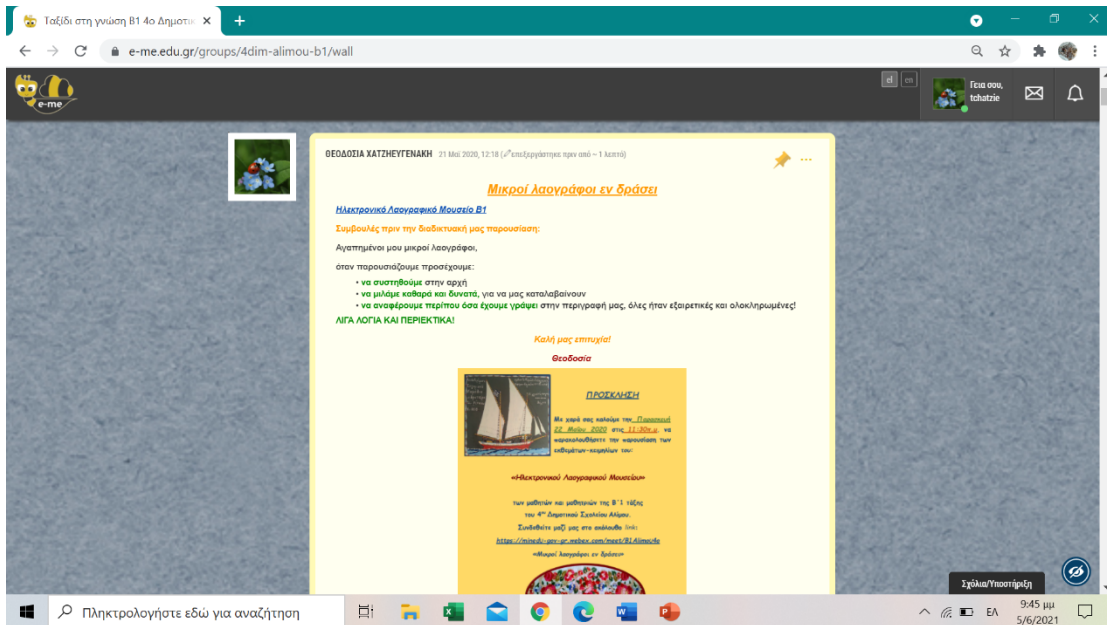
Ταξίδι στη γνώση Β1 4ο Δημοτι ×

e-me.edu.gr/groups/4dim-alimou-b1/wall

e-me

el en

Γεια σου, tchatzie

ΘΕΟΔΟΣΙΑ ΧΑΤΖΗΕΥΓΕΝΑΚΗ 21 Μαΐ 2020, 12:18 (επεξεργάστηκε πριν από ~ 1 λεπτό)

Μικροί λαογράφοι εν δράσει

Ηλεκτρονικό Λαογραφικό Μουσείο Β1

Συμβουλές πριν την διαδικτυακή μας παρουσίαση:

Αγαπημένοι μου μικροί λαογράφοι,

όταν παρουσιάζουμε προσέχουμε:

• να συστηθούμε στην αρχή
• να μιλάμε καθαρά και δυνατά, για να μας καταλαβαίνουν
• να αναφέρουμε περίπου όσα έχουμε γράψει στην περιγραφή μας, όλες ήταν εξαιρετικές και ολοκληρωμένες!

ΛΙΓΑ ΛΟΓΙΑ ΚΑΙ ΠΕΡΙΕΚΤΙΚΑ!

Καλή μας επιτυχία!

Θεοδοσία

ΠΡΟΣΚΛΗΣΗ

Με χαρά σας καλούμε την Παρασκευή 22 Μαΐου 2020 στις 11:30π.μ. να παρακολουθήσετε την παρουσίαση των εκθεμάτων-κειμηλίων του:

«Ηλεκτρονικού Λαογραφικού Μουσείου»

των μαθητών και μαθητριών της Β΄1 τάξης του 4ου Δημοτικού Σχολείου Αλίμου.

Συνδεθείτε μαζί μας στο ακόλουθο link:

https://minedu-gov-gr.webex.com/meet/B1Alimou4o

«Μικροί λαογράφοι εν δράσει»

Σχόλια/Υποστήριξη

Πληκτρολογήστε εδώ για αναζήτηση

ΕΛ 9:45 μμ 5/6/2021